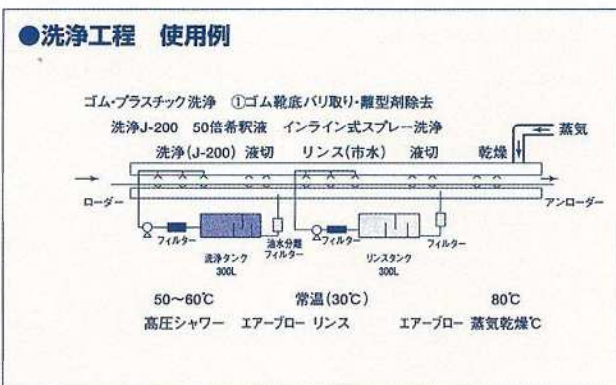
●洗浄工程　使用例

ゴム·プラスチック洗浄　①ゴム靴底バリ取り·離型剤除去

洗浄J-200　50倍希釈液　インライン式スプレー洗浄

洗浄(J-200)　液切　リンス(市水)　液切　乾燥

蒸気

ローダー

アンローダー

フィルター

洗浄タンク 300L

油水分離フィルター

フィルター

リンスタンク 300L

フィルター

50～60℃　常温(30℃)　80℃

高圧シャワー　エアーブロー　リンス　エアーブロー　蒸気乾燥℃